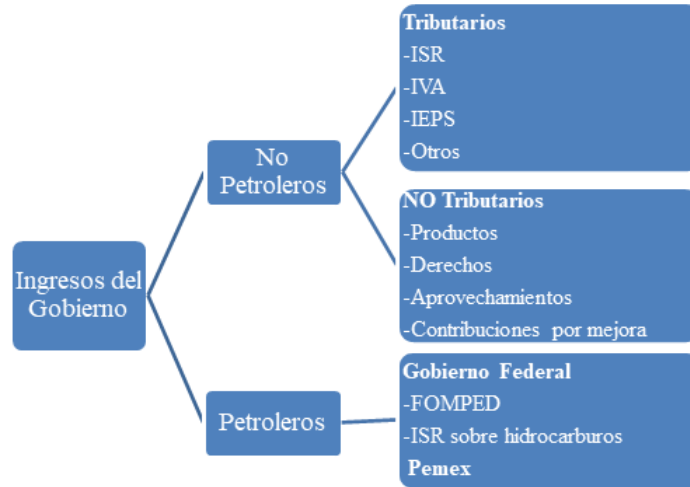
Ingresos del Gobierno

No Petroleros

Tributarios
-ISR
-IVA
-IEPS
-Otros

NO Tributarios
-Productos
-Derechos
-Aprovechamientos
-Contribuciones por mejora

Petroleros

Gobierno Federal
-FOMPED
-ISR sobre hidrocarburos
Pemex